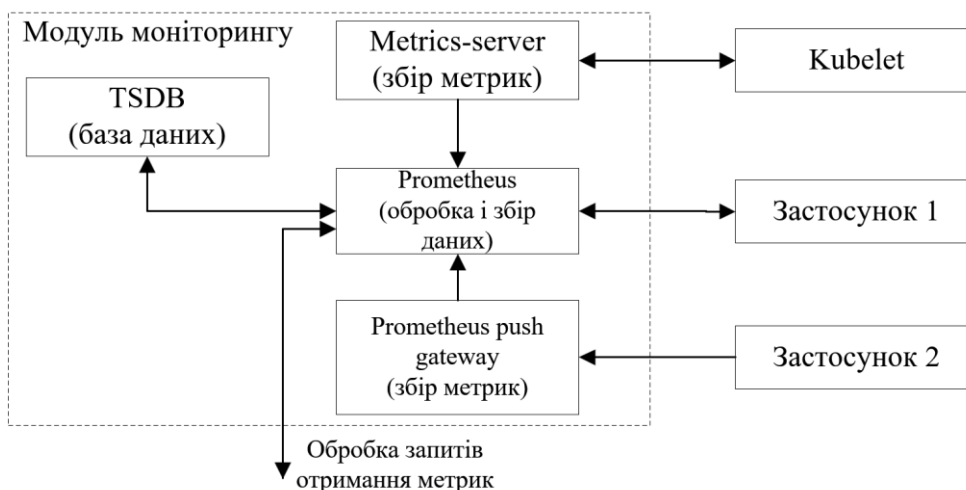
Модуль моніторингу

Metrics-server
(збір метрик)

Kubelet

TSDB
(база даних)

Prometheus
(обробка і збір даних)

Застосунок 1

Prometheus push gateway
(збір метрик)

Застосунок 2

Обробка запитів отримання метрик